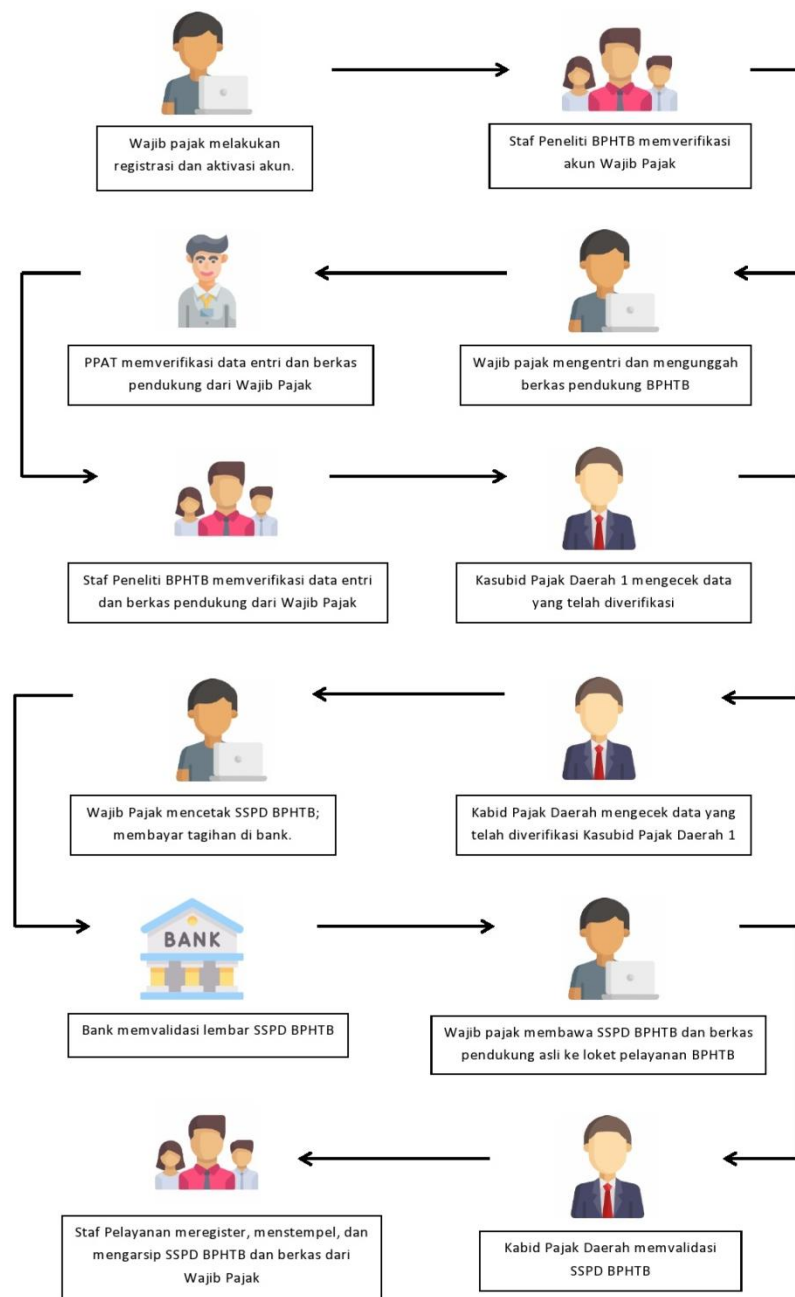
Wajib pajak melakukan registrasi dan aktivasi akun.

Staf Peneliti BPHTB memverifikasi akun Wajib Pajak

PPAT memverifikasi data entri dan berkas pendukung dari Wajib Pajak

Wajib pajak mengentri dan mengunggah berkas pendukung BPHTB

Staf Peneliti BPHTB memverifikasi data entri dan berkas pendukung dari Wajib Pajak

Kasubid Pajak Daerah 1 mengecek data yang telah diverifikasi

Wajib Pajak mencetak SSPD BPHTB; membayar tagihan di bank.

Kabid Pajak Daerah mengecek data yang telah diverifikasi Kasubid Pajak Daerah 1

BANK

Bank memvalidasi lembar SSPD BPHTB

Wajib pajak membawa SSPD BPHTB dan berkas pendukung asli ke loket pelayanan BPHTB

Staf Pelayanan meregister, menstempel, dan mengarsip SSPD BPHTB dan berkas dari Wajib Pajak

Kabid Pajak Daerah memvalidasi SSPD BPHTB